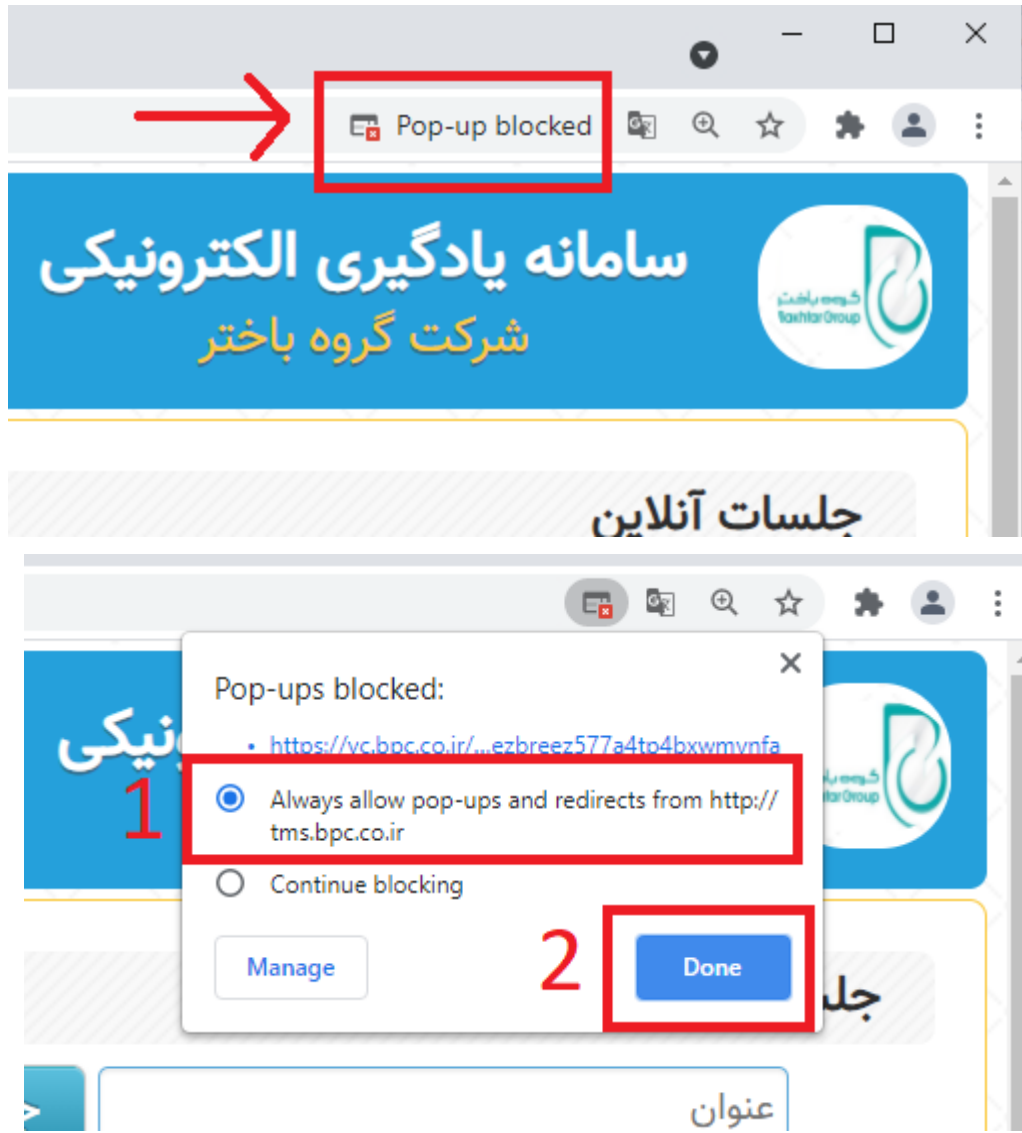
Pop-up blocked

سامانه یادگیری الکترونیکی
شرکت گروه باختر

گروه باختر
Bakhtar Group

جلسات آنلاین

Pop-ups blocked:

https://vc.bpc.co.ir/...ezbreez577a4tp4bxwmvnfa

1

Always allow pop-ups and redirects from http://tms.bpc.co.ir

Continue blocking

Manage

2

Done

عنوان